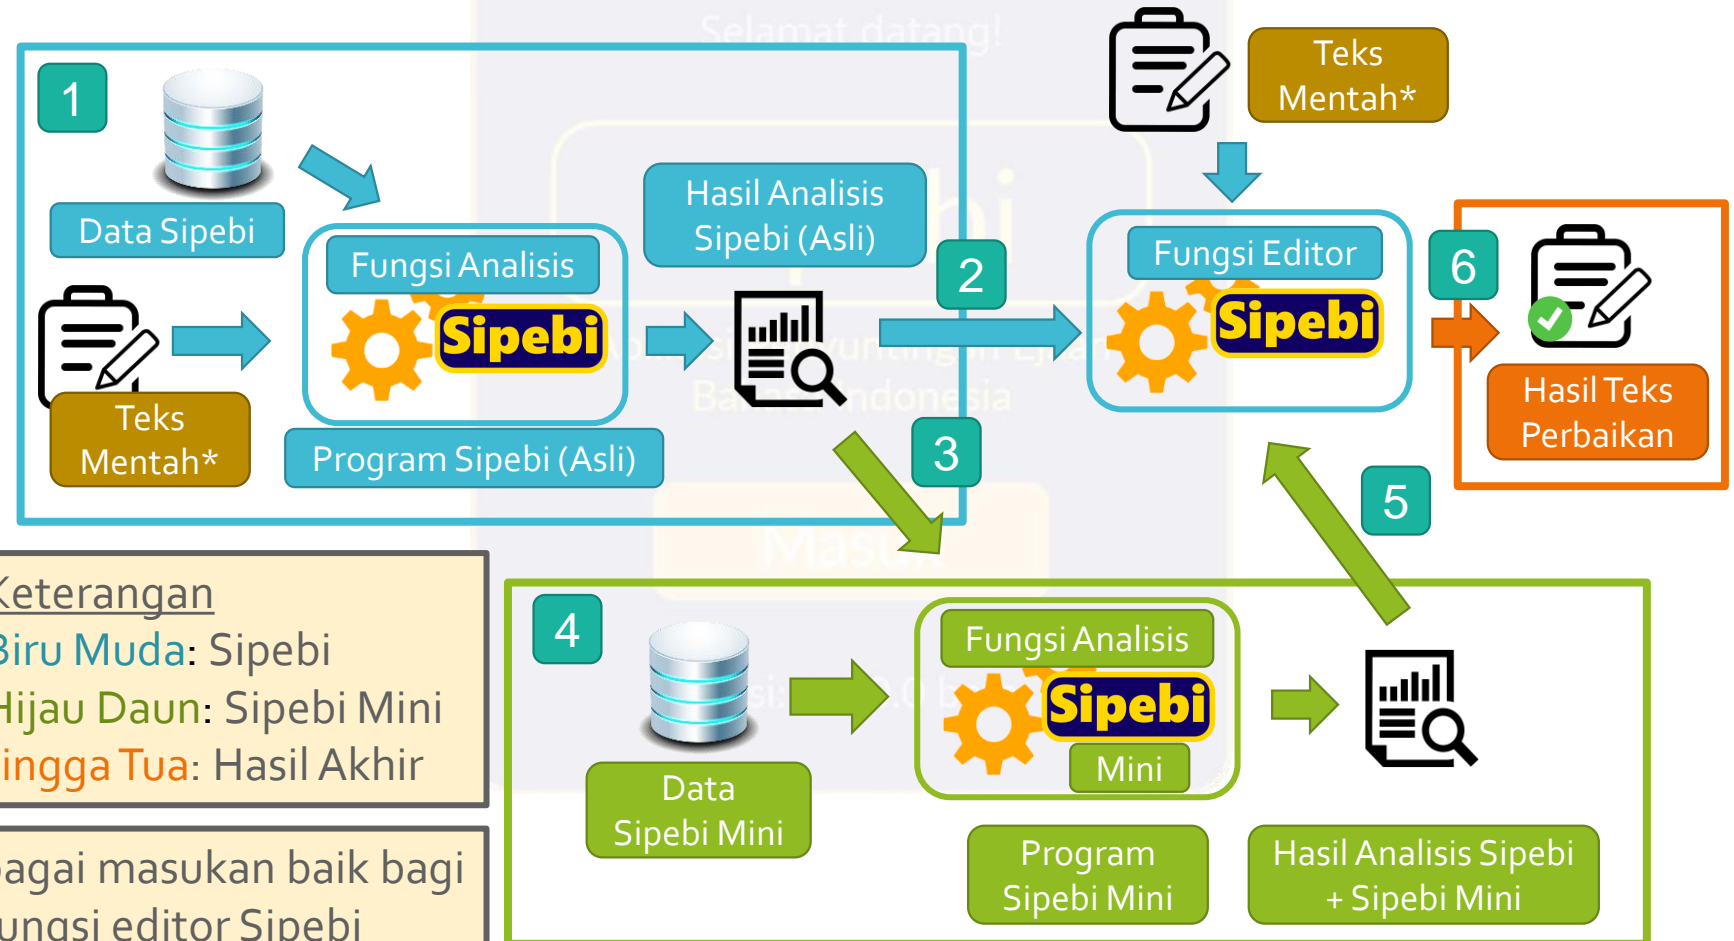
1

Data Sipebi

Teks Mentah*

Fungsi Analisis

Sipebi

Program Sipebi (Asli)

Hasil Analisis Sipebi (Asli)

2

3

Teks Mentah*

Fungsi Editor

Sipebi

6

Hasil Teks Perbaikan

5

4

Data Sipebi Mini

Fungsi Analisis

Sipebi

Mini

Program Sipebi Mini

Hasil Analisis Sipebi + Sipebi Mini

Keterangan
Biru Muda: Sipebi
Hijau Daun: Sipebi Mini
Jingga Tua: Hasil Akhir

agai masukan baik bagi ungsi editor Sipebi